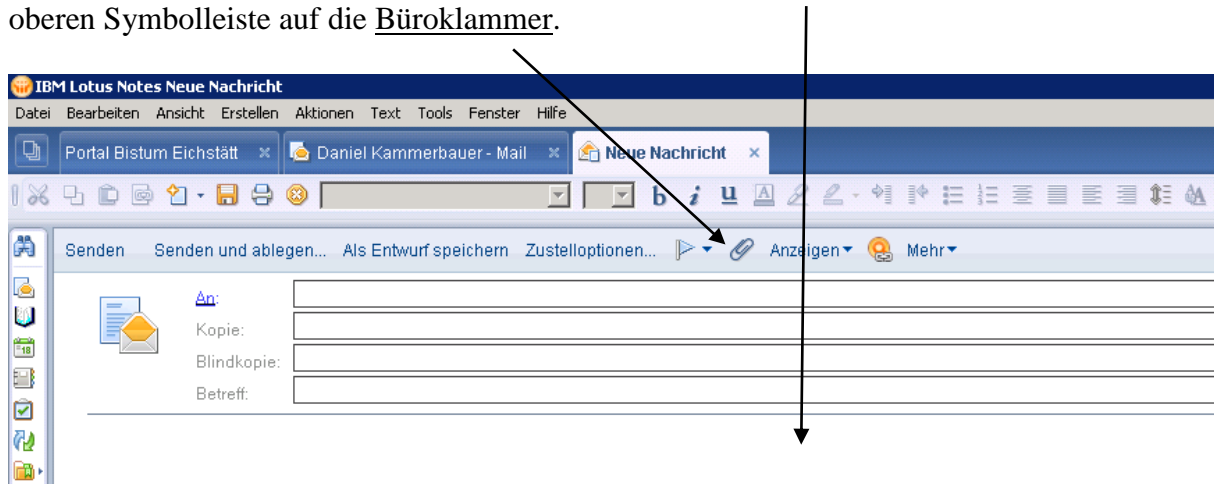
oberen Symbolleiste auf die Büroklammer.

IBM Lotus Notes Neue Nachricht

Datei Bearbeiten Ansicht Erstellen Aktionen Text Tools Fenster Hilfe

Portal Bistum Eichstätt × Daniel Kammerbauer - Mail × Neue Nachricht ×

Senden Senden und ablegen... Als Entwurf speichern Zustelloptionen... Anzeigen Mehr

An:
Kopie:
Blindkopie:
Betreff: